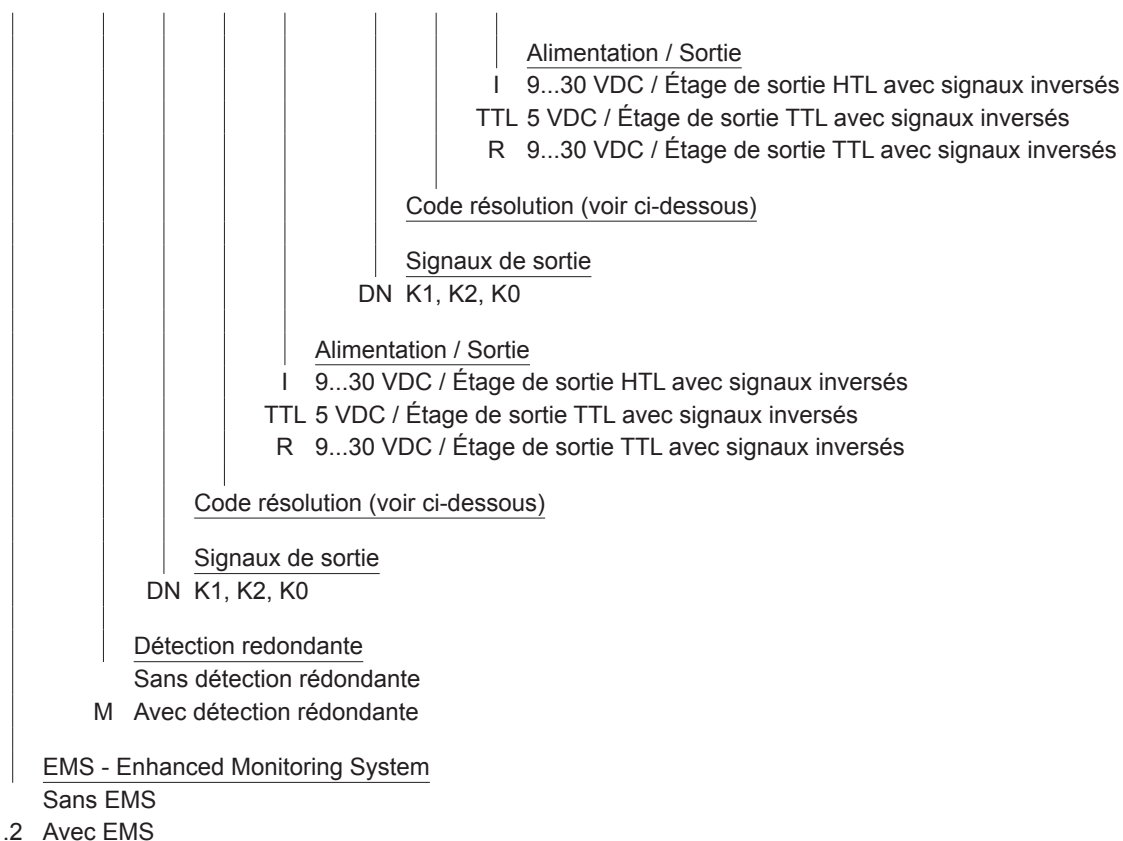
Alimentation / Sortie
I 9...30 VDC / Étage de sortie HTL avec signaux inversés
TTL 5 VDC / Étage de sortie TTL avec signaux inversés
R 9...30 VDC / Étage de sortie TTL avec signaux inversés

Code résolution (voir ci-dessous)

Signaux de sortie
DN K1, K2, K0

Alimentation / Sortie
I 9...30 VDC / Étage de sortie HTL avec signaux inversés
TTL 5 VDC / Étage de sortie TTL avec signaux inversés
R 9...30 VDC / Étage de sortie TTL avec signaux inversés

Code résolution (voir ci-dessous)

Signaux de sortie
DN K1, K2, K0

Détection redondante
Sans détection rédondante
M Avec détection rédondante

EMS - Enhanced Monitoring System
Sans EMS
.2 Avec EMS